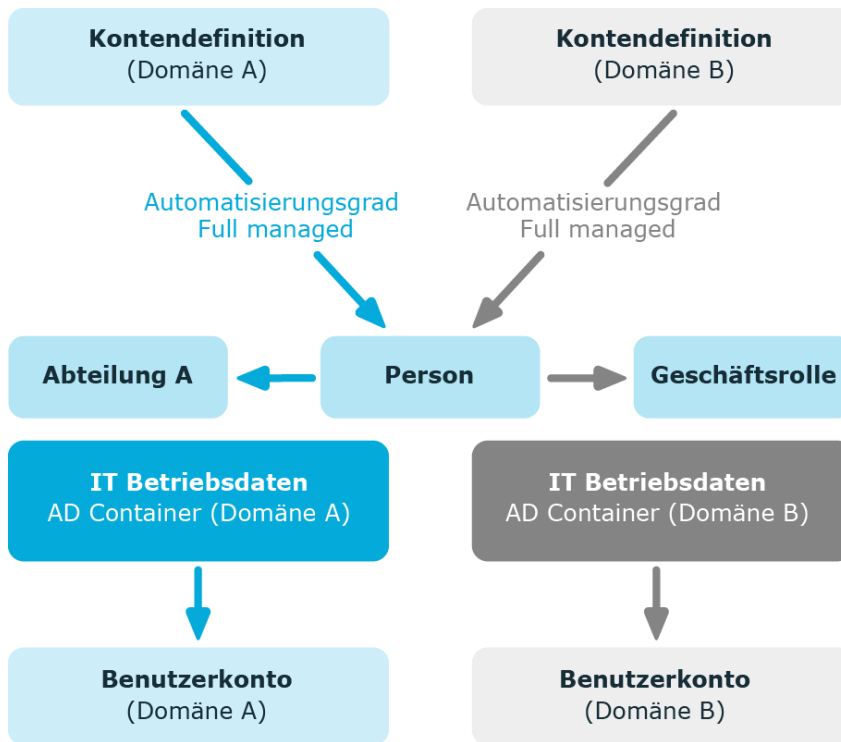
Kontendefinition
(Domäne A)

Kontendefinition
(Domäne B)

Automatisierungsgrad
Full managed

Automatisierungsgrad
Full managed

Abteilung A

Person

Geschäftsrolle

IT Betriebsdaten
AD Container (Domäne A)

IT Betriebsdaten
AD Container (Domäne B)

Benutzerkonto
(Domäne A)

Benutzerkonto
(Domäne B)